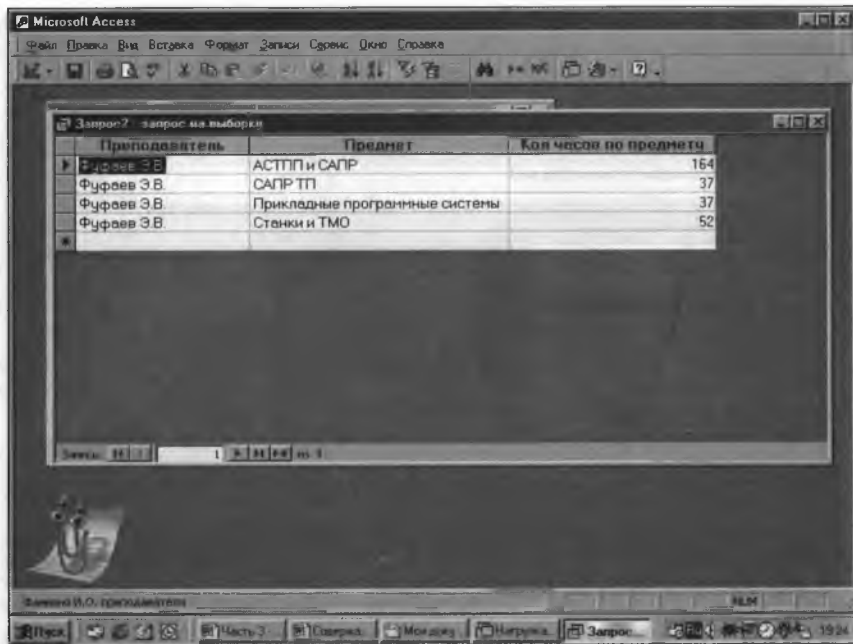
Microsoft Access

Файл Правка Вид Вставка Формат Записи Сервис Окно Справка

Запрос7 : запрос на выборку

| Преподаватель | Предмет | Кол часов по предмету |
|---|---|---|
| Фуфаев Э.В. | АСТПП и САПР | 164 |
| Фуфаев Э.В. | САПР ТП | 37 |
| Фуфаев Э.В. | Прикладные программные системы | 37 |
| Фуфаев Э.В. | Станки и ТМО | 52 |

Запись: 1 из 4

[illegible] И.О. преподавателя

NUM

Пуск Часть 3 Содерж. Мои доку Нагрузка Запрос 19:24